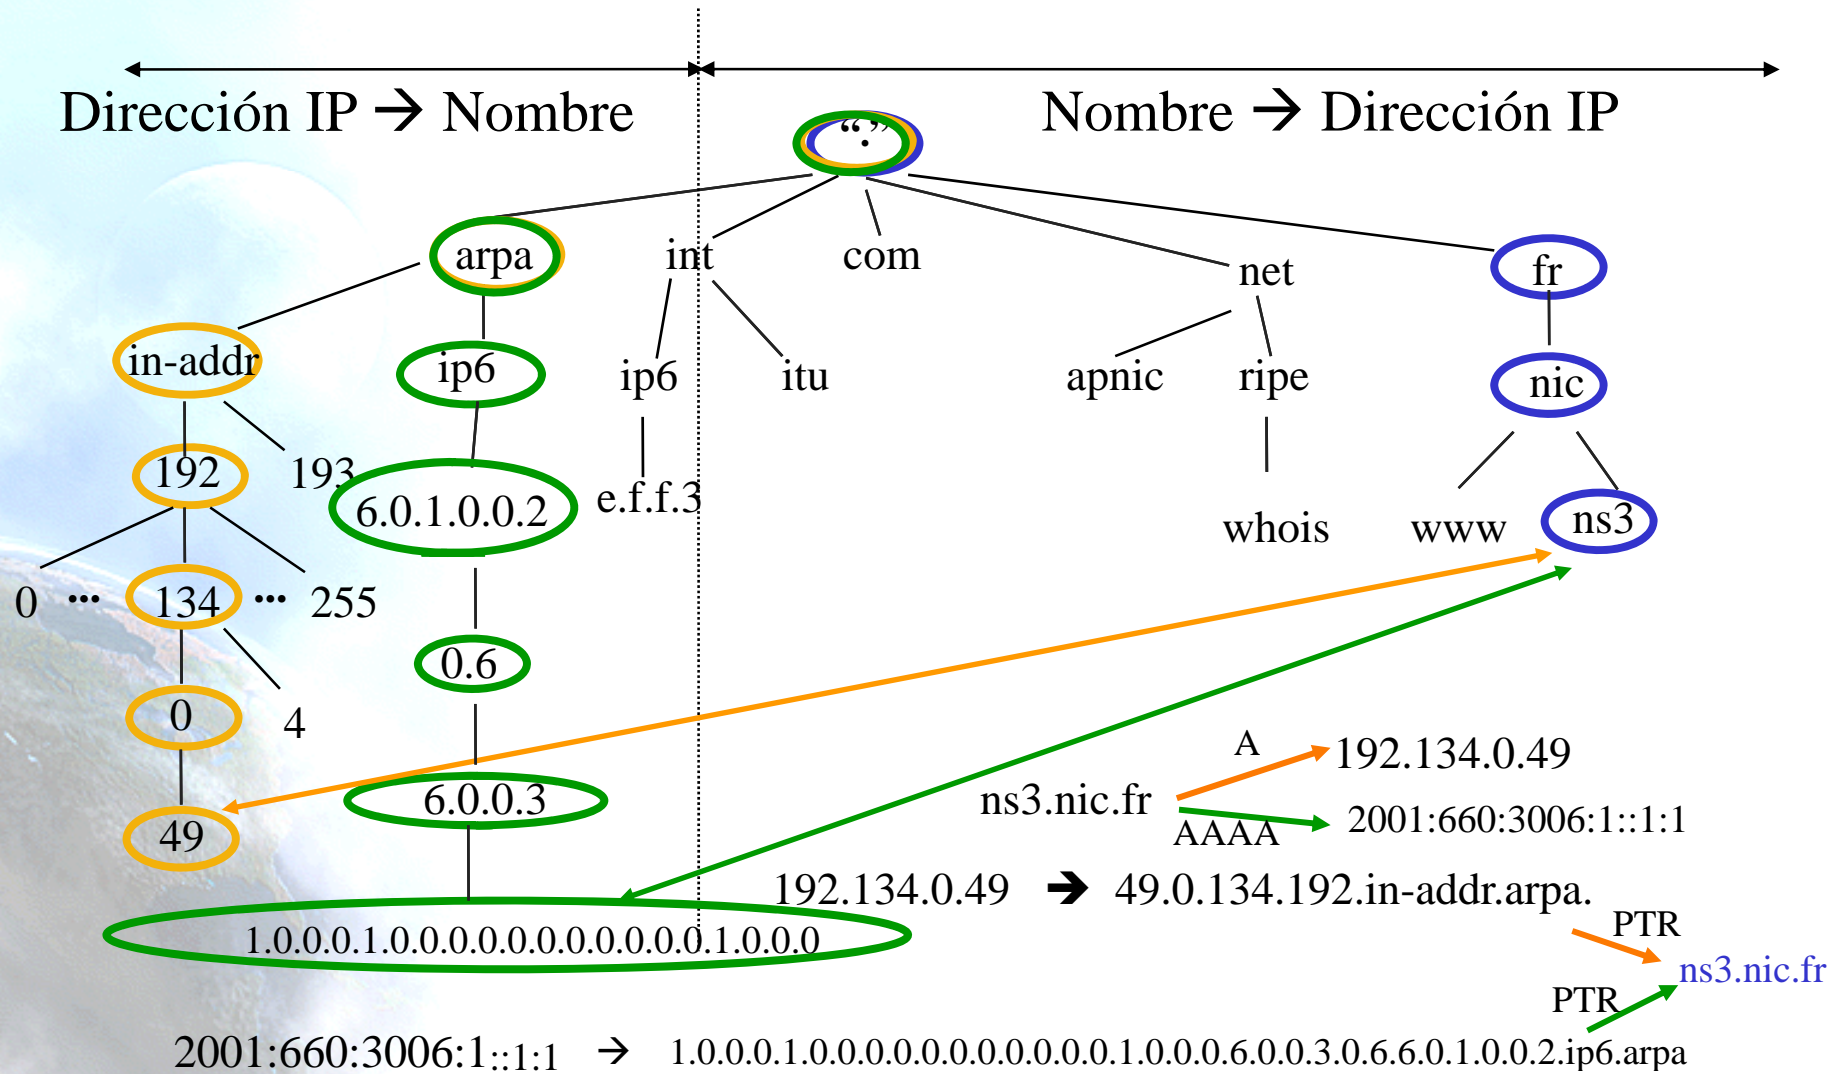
Dirección IP → Nombre

Nombre → Dirección IP

"."

arpa

int

com

net

fr

in-addr

ip6

ip6

itu

apnic

ripe

nic

192

193

6.0.1.0.0.2

e.f.f.3

whois

www

ns3

0 ··· 134 ··· 255

0.6

0

4

6.0.0.3

49

A

192.134.0.49

ns3.nic.fr

AAAA

2001:660:3006:1::1:1

1.0.0.0.1.0.0.0.0.0.0.0.0.0.0.0.0.1.0.0.0

192.134.0.49 → 49.0.134.192.in-addr.arpa.

PTR

ns3.nic.fr

PTR

2001:660:3006:1::1:1 → 1.0.0.0.1.0.0.0.0.0.0.0.0.0.0.0.0.1.0.0.0.6.0.0.3.0.6.6.0.1.0.0.2.ip6.arpa